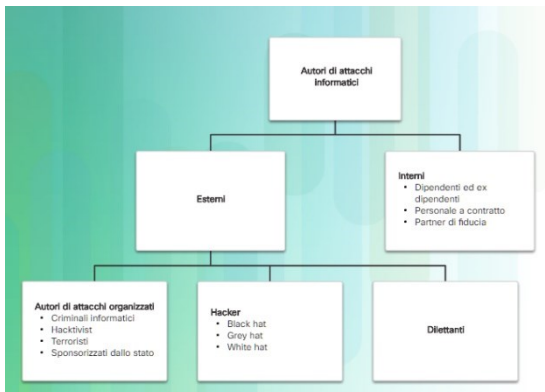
Autori di attacchi informatici

Esterni

Interni
• Dipendenti ed ex dipendenti
• Personale a contratto
• Partner di fiducia

Autori di attacchi organizzati
• Criminali informatici
• Hacktivist
• Terroristi
• Sponsorizzati dallo stato

Hacker
• Black hat
• Grey hat
• White hat

Dilettanti